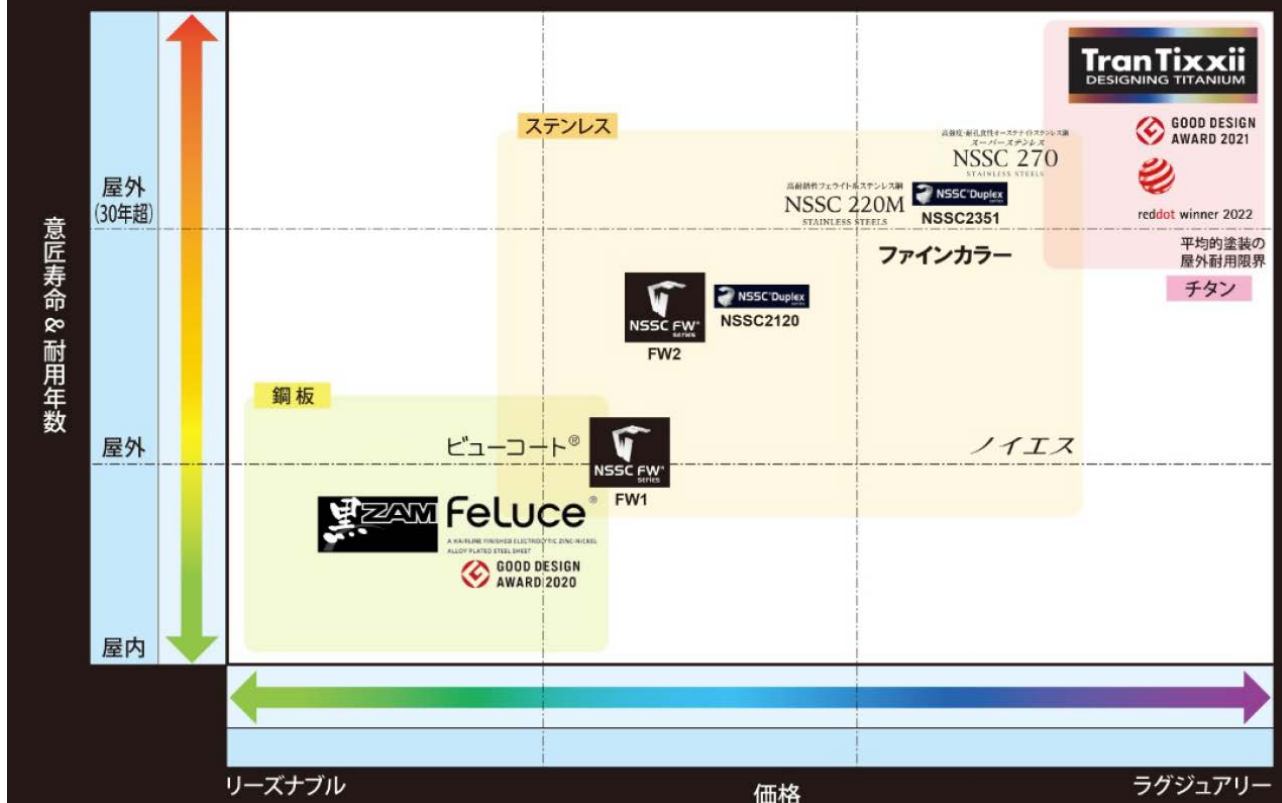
意匠寿命&耐用年数

屋外
(30年超)

屋外

屋内

TranTixxii
DESIGNING TITANIUM

GOOD DESIGN AWARD 2021

reddot winner 2022

平均的塗装の
屋外耐用限界

チタン

ステンレス

高強度・耐孔食性オーステナイトステンレス鋼
スーパーステンレス
NSSC 270
STAINLESS STEELS

高耐銹性フェライトステンレス鋼
NSSC 220M
STAINLESS STEELS

NSSC Duplex series
NSSC2351

ファインカラー

NSSC FW series
FW2

NSSC Duplex series
NSSC2120

鋼板

ビューコート®

NSSC FW series
FW1

ノイエス

黒ZAM

Feluce®
A HAIRLINE FINISHED ELECTROLYTIC ZINC-NICKEL ALLOY PLATED STEEL SHEET

GOOD DESIGN AWARD 2020

リーズナブル

価格

ラグジュアリー